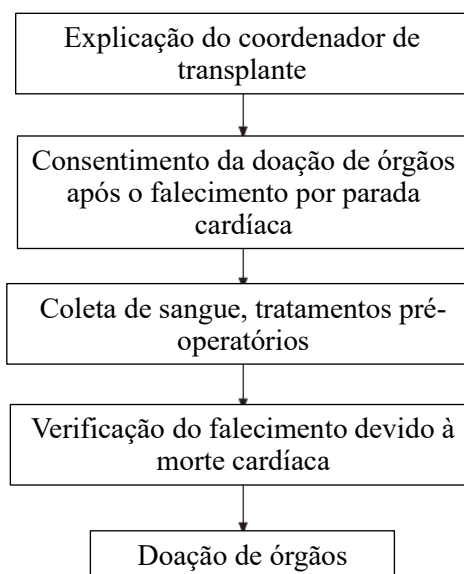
Explicação do coordenador de transplante

Consentimento da doação de órgãos após o falecimento por parada cardíaca

Coleta de sangue, tratamentos pré-operatórios

Verificação do falecimento devido à morte cardíaca

Doação de órgãos